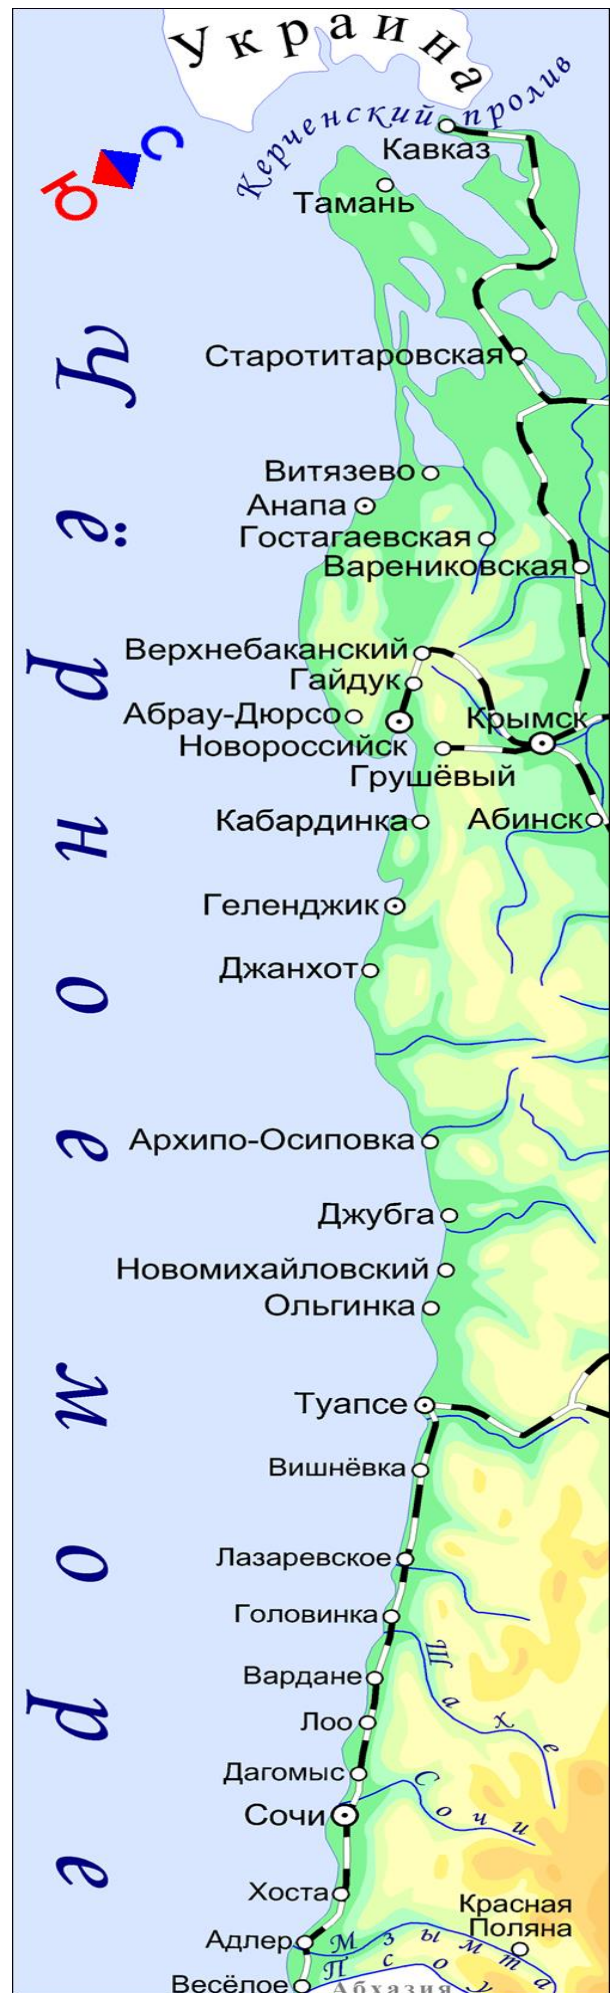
Украина
Керченский пролив
Кавказ
Тамань
Старотитаровская
Витязево
Анапа
Гостагаевская
Варениковская
Верхнебаканский
Гайдук
Абрау-Дюрсо
Новороссийск
Крымск
Грушёвый
Кабардинка
Абинск
Геленджик
Джанхот
Архипо-Осиповка
Джубга
Новомихайловский
Ольгинка
Туапсе
Вишнёвка
Лазаревское
Головинка
Вардане
Лоо
Дагомыс
Сочи
Хоста
Адлер
Весёлое
Красная Поляна
Шахе
Сочи
Мзымта
Псоу
Абхазия
Черное море